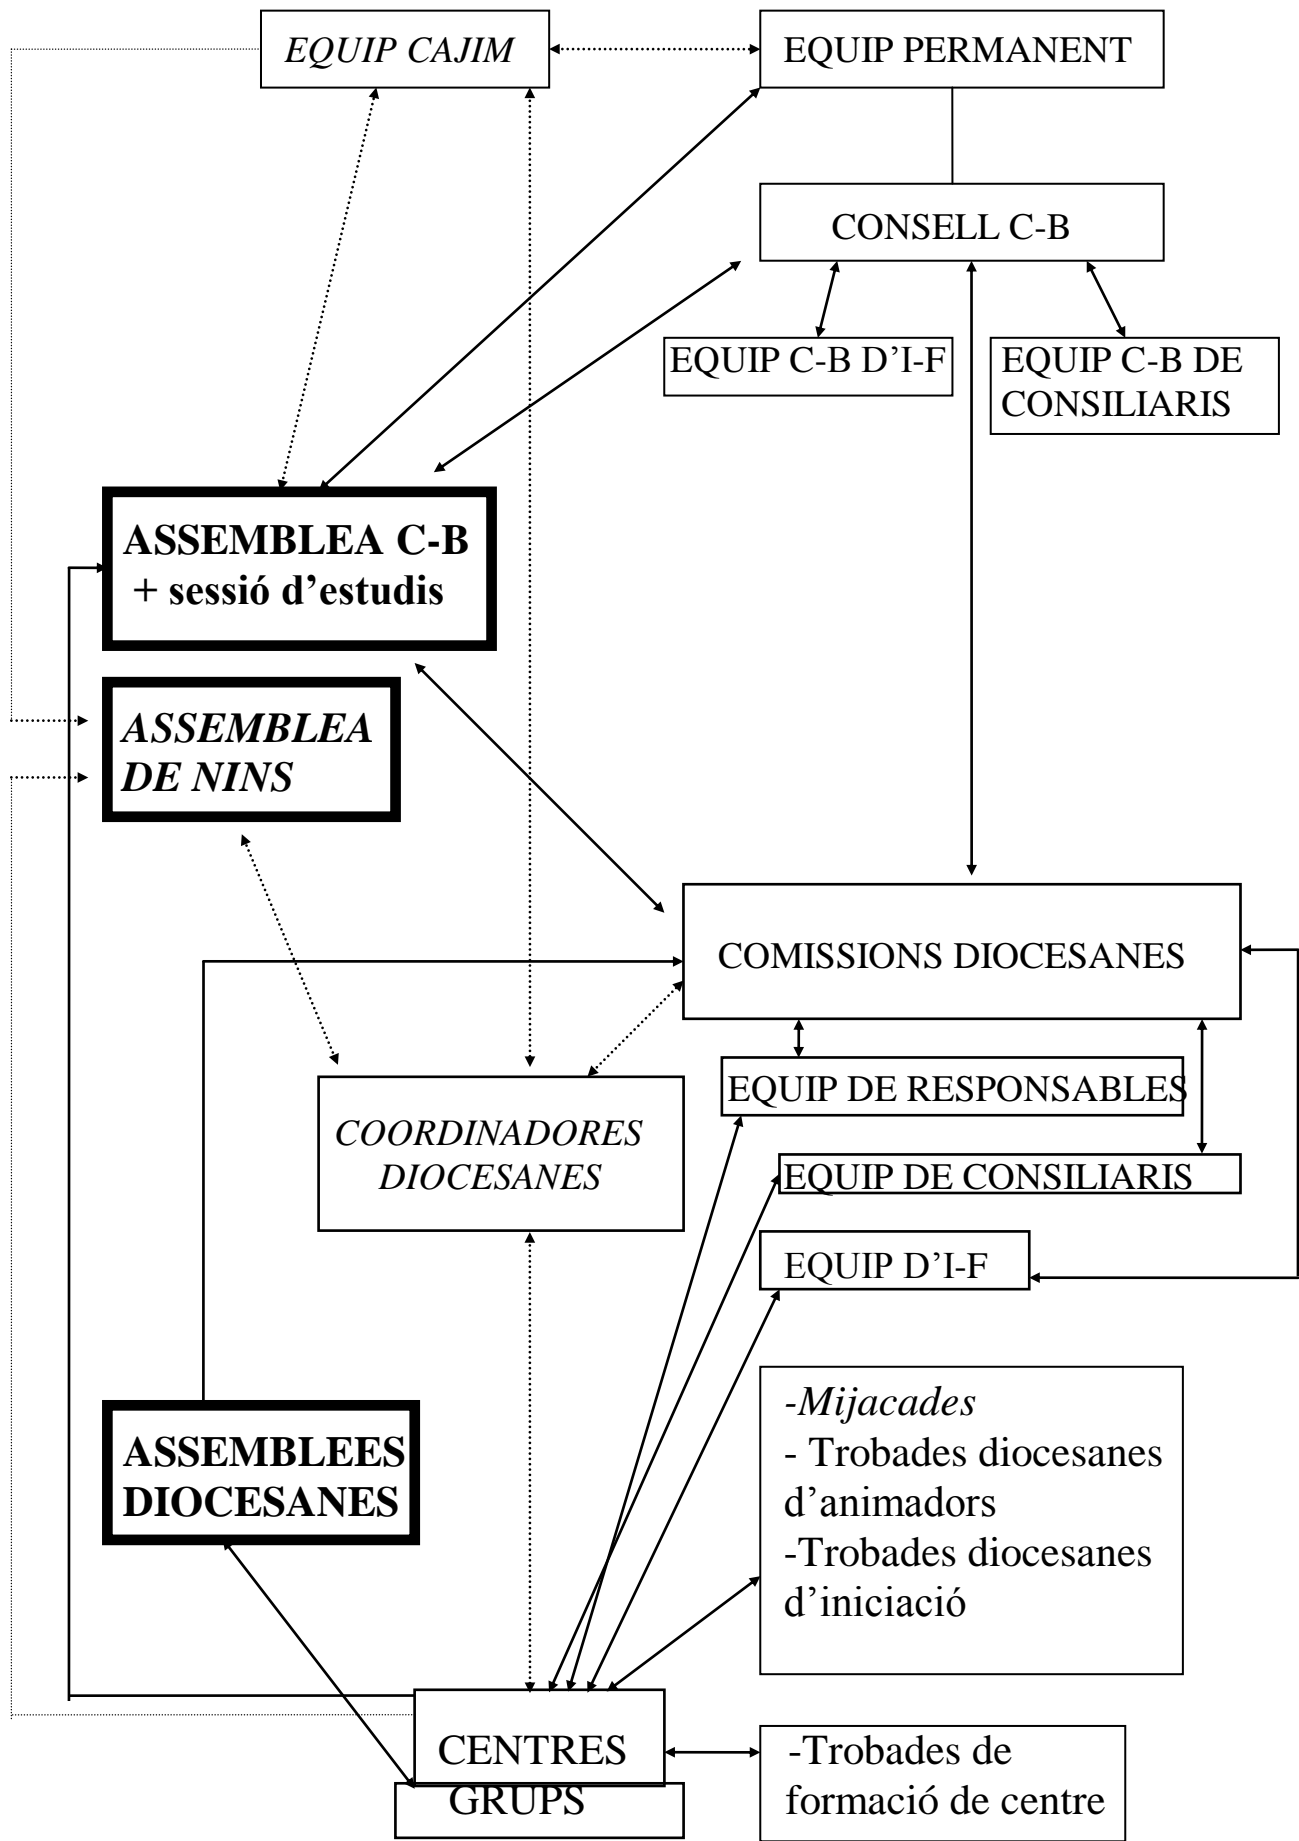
EQUIP CAJIM

EQUIP PERMANENT

CONSELL C-B

EQUIP C-B D'I-F

EQUIP C-B DE CONSILIARIS

ASSEMBLEA C-B + sessió d'estudis

ASSEMBLEA DE NINS

COMISSIONS DIOCESANES

EQUIP DE RESPONSABLES

COORDINADORES DIOCESANES

EQUIP DE CONSILIARIS

EQUIP D'I-F

ASSEMBLEES DIOCESANES

-Mijacades
- Trobades diocesanes d'animadors
-Trobades diocesanes d'iniciació

CENTRES

GRUPS

-Trobades de formació de centre